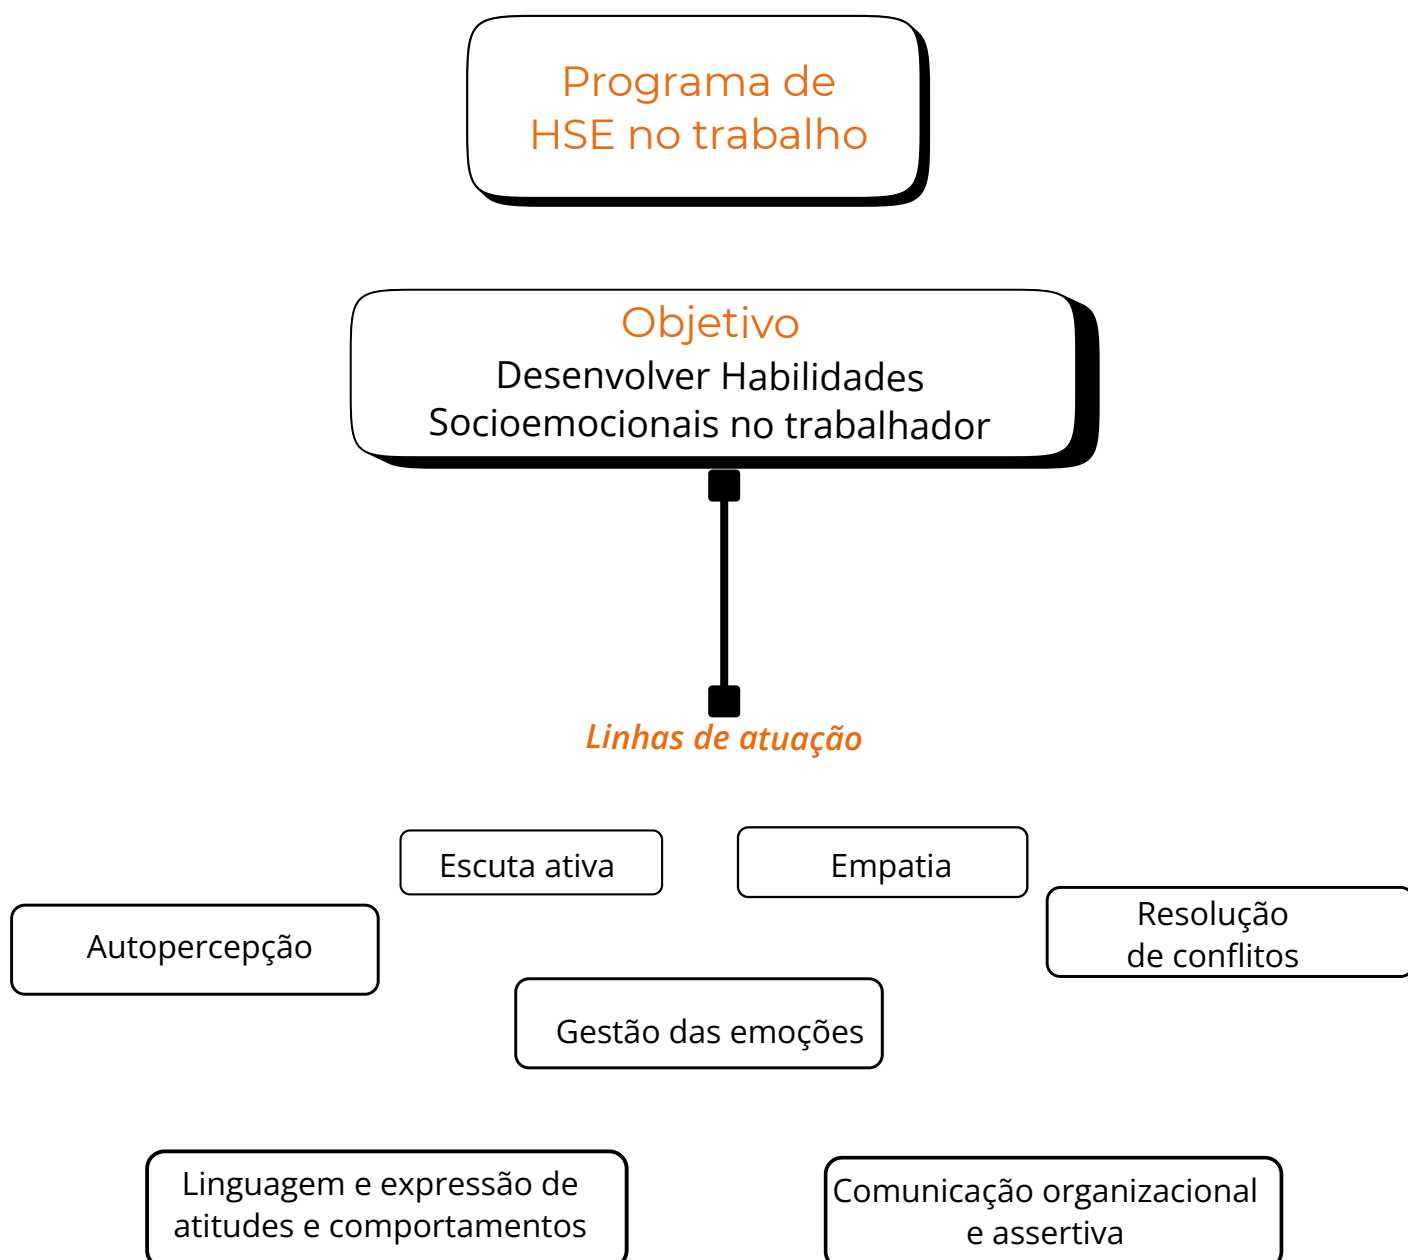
Programa de HSE no trabalho

Objetivo
Desenvolver Habilidades Socioemocionais no trabalhador

Linhas de atuação

Escuta ativa

Empatia

Autopercepção

Resolução de conflitos

Gestão das emoções

Linguagem e expressão de atitudes e comportamentos

Comunicação organizacional e assertiva